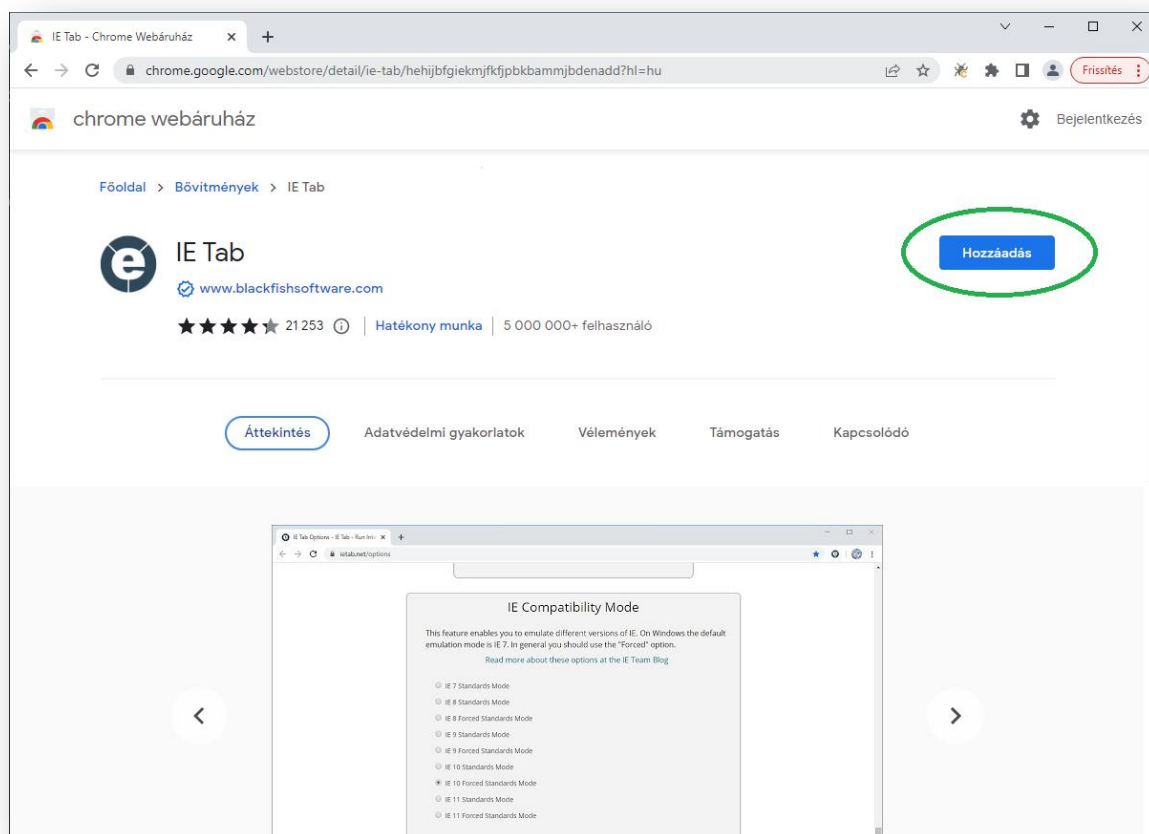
IE Tab - Chrome Webáruház ×
+
chrome.google.com/webstore/detail/ie-tab/hehijbfgiekmjfkfjpbkbammjbdenadd?hl=hu
Frissítés

chrome webáruház
Bejelentkezés

Főoldal > Bővítmények > IE Tab

IE Tab
www.blackfishsoftware.com
21 253 | Hatékony munka | 5 000 000+ felhasználó

Hozzáadás

Áttekintés
Adatvédelmi gyakorlatok
Vélemények
Támogatás
Kapcsolódó

IE Tab Options - IE Tab - Run Int ×
ietab.net/options

IE Compatibility Mode

This feature enables you to emulate different versions of IE. On Windows the default emulation mode is IE 7. In general you should use the "Forced" option.

Read more about these options at the IE Team Blog

IE 7 Standards Mode
IE 8 Standards Mode
IE 8 Forced Standards Mode
IE 9 Standards Mode
IE 9 Forced Standards Mode
IE 10 Standards Mode
IE 10 Forced Standards Mode
IE 11 Standards Mode
IE 11 Forced Standards Mode